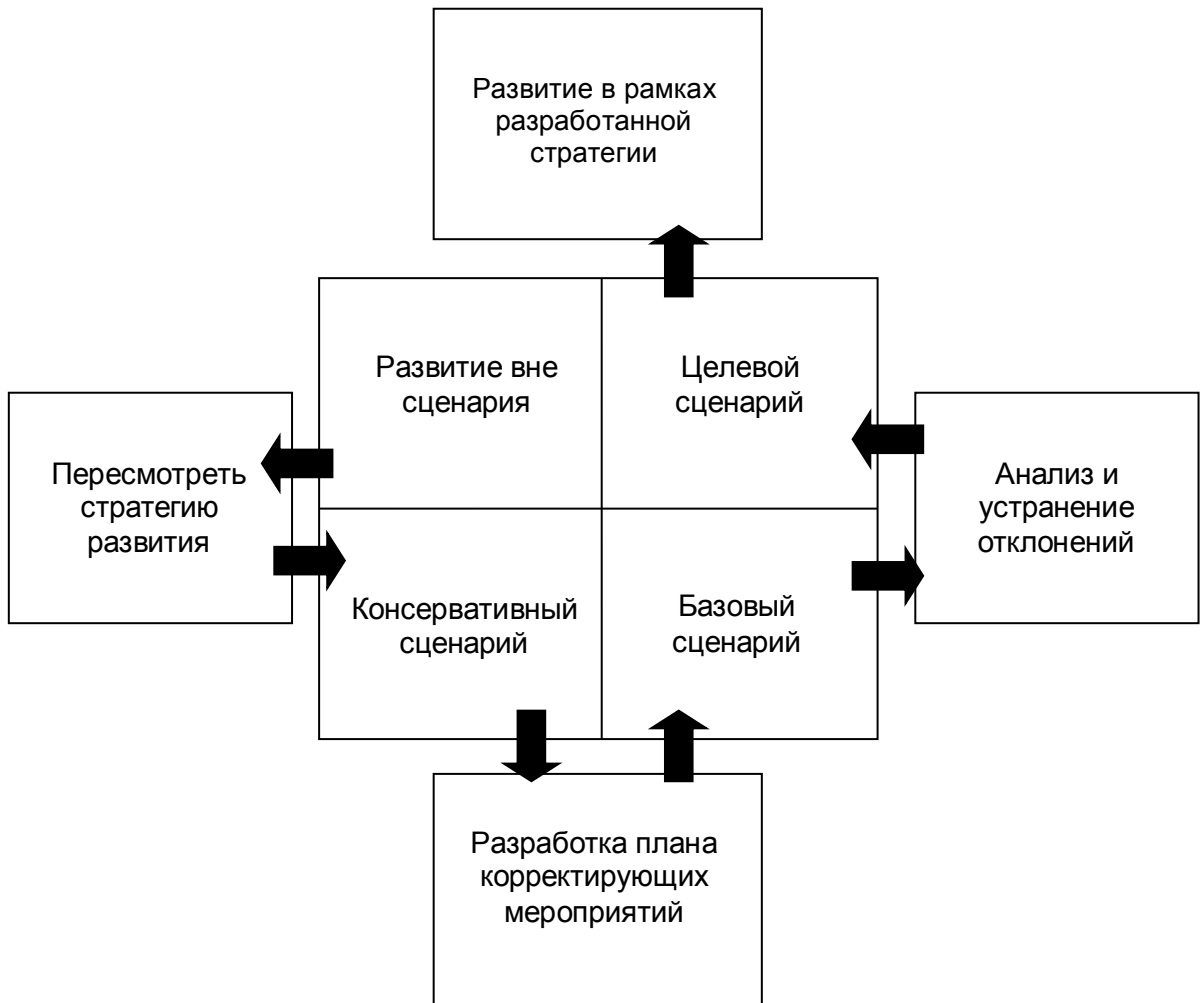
Развитие в рамках разработанной стратегии

Развитие вне сценария

Целевой сценарий

Пересмотреть стратегию развития

Анализ и устранение отклонений

Консервативный сценарий

Базовый сценарий

Разработка плана корректирующих мероприятий